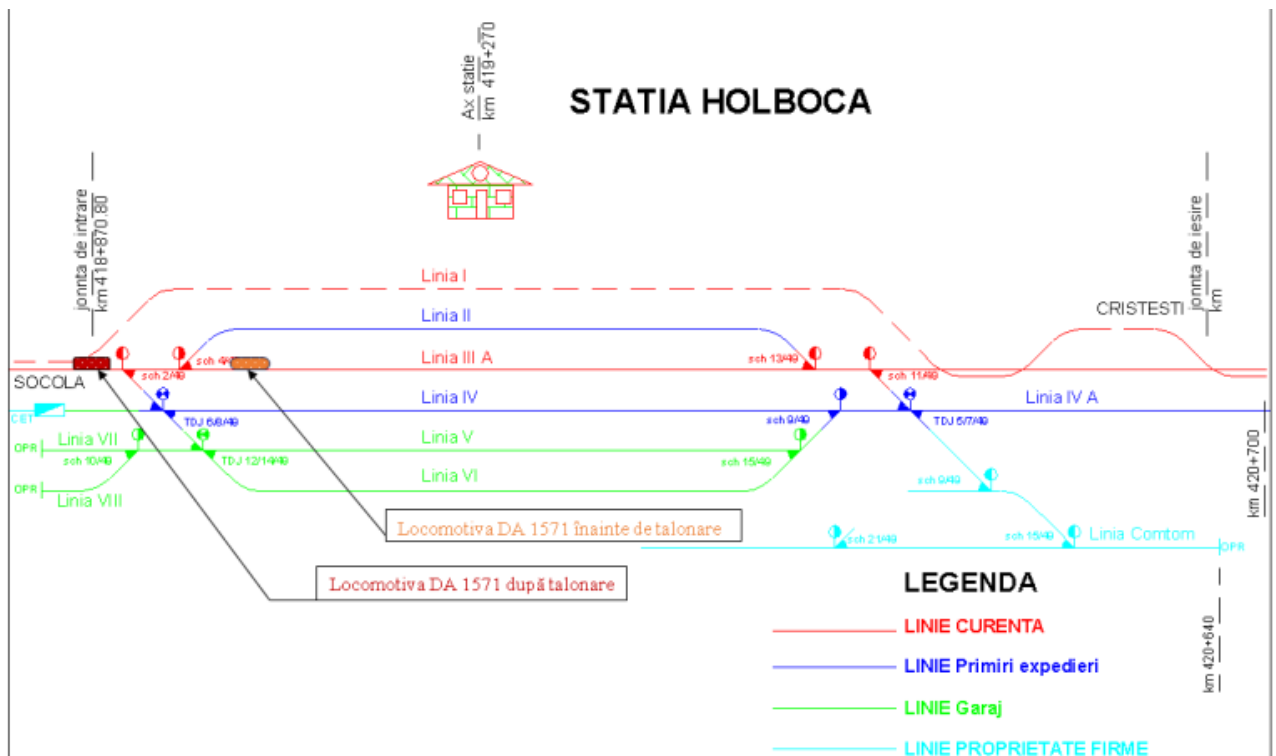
STATIA HOLBOCA

Ax statie
km 419+270

jonnta de intrare
km 418+870.80

jonnta de iesire
km

Linia I

Linia II

CRISTESTI

Linia III A

sch 4/49

sch 13/49

sch 11/49

SOCOLA

sch 2/49

Linia IV

Linia IV A

CET

TDJ 6/8/49

TDJ 5/7/49

sch 9/49

Linia VII

Linia V

OPR

sch 10/49

TDJ 12/14/49

sch 15/49

Linia VI

OPR

Linia VIII

sch 9/49

km 420+700

Locomotiva DA 1571 înainte de talonare

sch 21/49

sch 15/49

Linia Comtom

OPR

Locomotiva DA 1571 după talonare

LEGENDA

LINIE CURENTA

LINIE Primiri expedieri

LINIE Garaj

LINIE PROPRIETATE FIRME

km 420+640